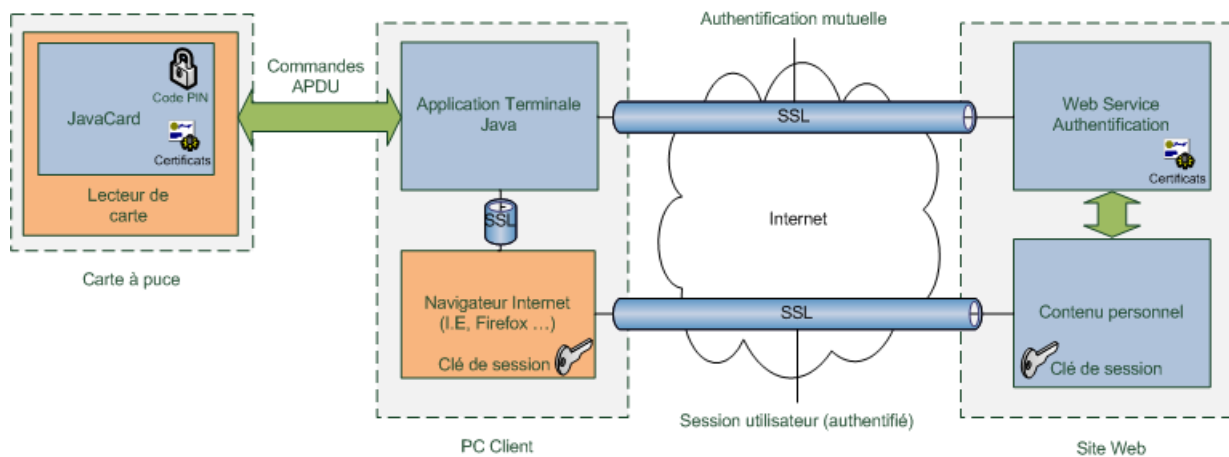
JavaCard

Code PIN

Certificats

Lecteur de carte

Carte à puce

Commandes APDU

Application Terminale Java

SSL

Navigateur Internet (I.E, Firefox …)

Clé de session

PC Client

Authentification mutuelle

SSL

Internet

SSL

Session utilisateur (authentifié)

Web Service Authentification

Certificats

Contenu personnel

Clé de session

Site Web